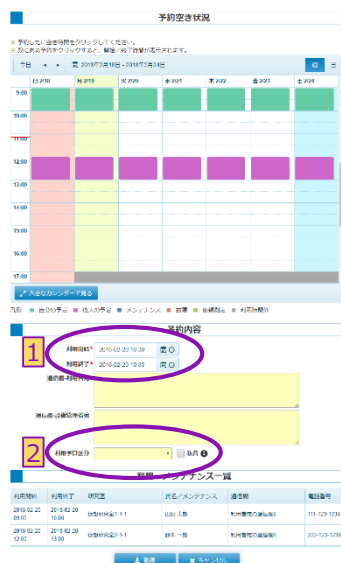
予約空き状況

※ 予約したい空き時間をクリックしてください。
※ 既にある予約をクリックすると、閲覧/修正画面が表示されます。

今日 ◂ ▸ 2018年2月18日 - 2018年2月24日 週

日 2/18 | 月 2/19 | 火 2/20 | 水 2/21 | 木 2/22 | 金 2/23 | 土 2/24

9:00
10:00
11:00
12:00
13:00
14:00
15:00
16:00
17:00

大きなカレンダーで見る

凡例 自分の予定 他人の予定 メンテナンス 休講 仮締期間 利用不可

予約内容

1

利用開始* 2018-02-20 10:00
利用終了* 2018-02-20 10:30
通信略・利用目的
通信略・依頼者氏名

2

利用予定区分 私用

利用・メンテナンス一覧

| 利用開始 | 利用終了 | 研究室 | 氏名/メンテナンス | 通信略 | 電話番号 |
|---|---|---|---|---|---|
| 2018-02-22 09:00 | 2018-02-22 10:00 | 物理研究室2-1-1 | 山田 太郎 | 利用者用の通信略 | 111-123-1234 |
| 2018-02-22 12:00 | 2018-02-22 13:00 | 物理研究室2-1-1 | 鈴木 一郎 | 利用者用の通信略 | 222-123-1234 |

登録 キャンセル